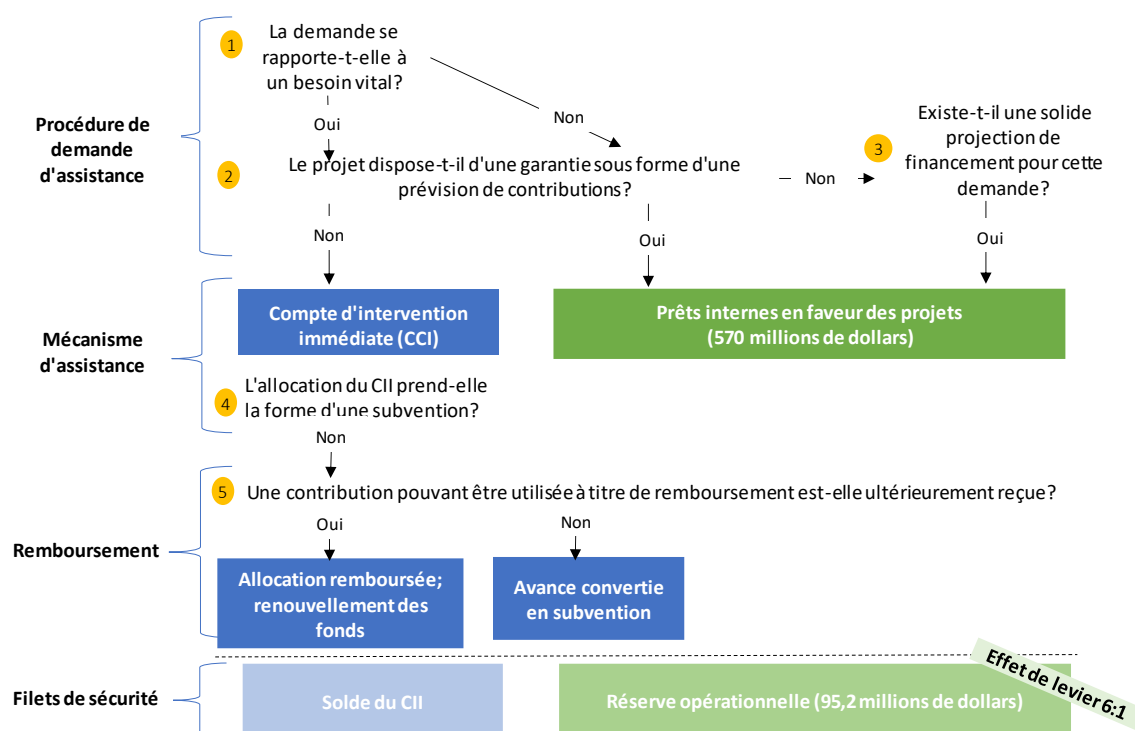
Procédure de demande d'assistance

1 La demande se rapporte-t-elle à un besoin vital?

Oui

Non

2 Le projet dispose-t-il d'une garantie sous forme d'une prévision de contributions?

Non

3 Existe-t-il une solide projection de financement pour cette demande?

Non

Oui

Oui

Mécanisme d'assistance

Compte d'intervention immédiate (CCI)

Prêts internes en faveur des projets (570 millions de dollars)

4 L'allocation du CII prend-elle la forme d'une subvention?

Non

5 Une contribution pouvant être utilisée à titre de remboursement est-elle ultérieurement reçue?

Oui

Non

Remboursement

Allocation remboursée; renouvellement des fonds

Avance convertie en subvention

Effet de levier 6:1

Filets de sécurité

Solde du CII

Réserve opérationnelle (95,2 millions de dollars)